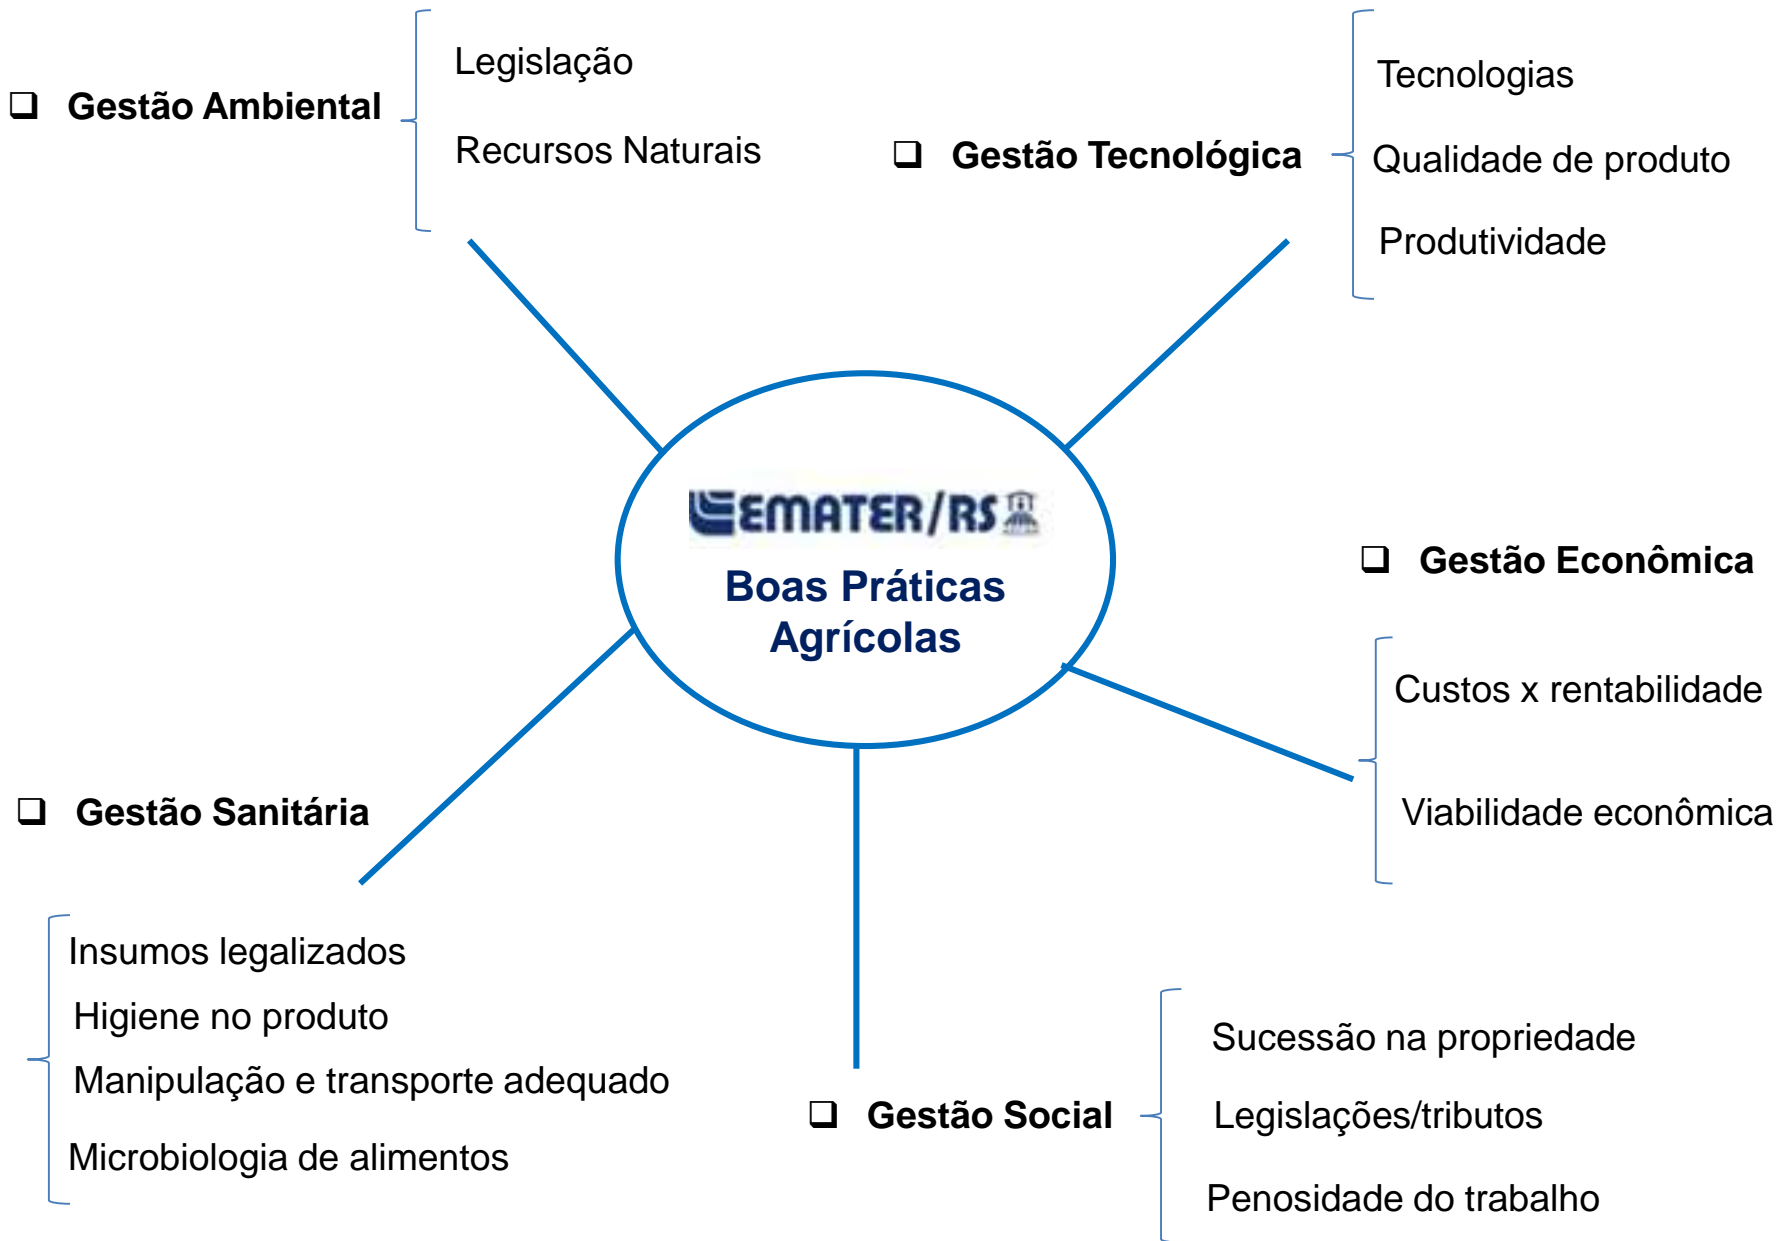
❑ Gestão Ambiental

Legislação

Recursos Naturais

❑ Gestão Tecnológica

Tecnologias

Qualidade de produto

Produtividade

EMATER/RS

Boas Práticas Agrícolas

❑ Gestão Econômica

Custos x rentabilidade

Viabilidade econômica

❑ Gestão Sanitária

Insumos legalizados

Higiene no produto

Manipulação e transporte adequado

Microbiologia de alimentos

❑ Gestão Social

Sucessão na propriedade

Legislações/tributos

Penosidade do trabalho